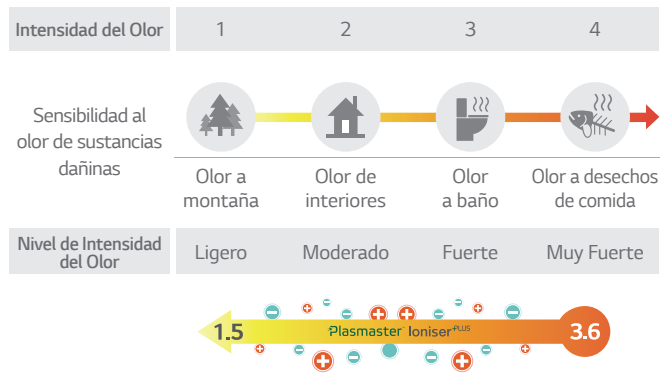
| Intensidad del Olor | 1 | 2 | 3 | 4 |
|---|---|---|---|---|
| Sensibilidad al olor de sustancias dañinas | Olor a montaña | Olor de interiores | Olor a baño | Olor a desechos de comida |
| Nivel de Intensidad del Olor | Ligero | Moderado | Fuerte | Muy Fuerte |

1.5 Plasmaster Ioniser PLUS 3.6